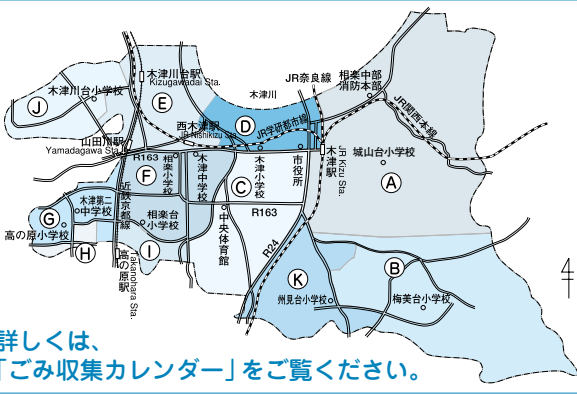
J
木津川台小学校
E
木津川台駅
Kizugawadai Sta.
JR奈良線
相楽中部消防本部
木津川
D
JR学研都市線
JR関西本線
西木津駅
Nishikizu Sta.
山田川駅
Yamadagawa Sta.
R163
木津中学校
木津小学校
市役所
木津駅
JR Kizu Sta.
城山台小学校
A
F
相楽小学校
近鉄京都線
C
G
木津第二中学校
相楽台小学校
中央体育館
R163
高の原小学校
H
I
高の原駅
Takanohara Sta.
R24
K
B
州見台小学校
梅美台小学校

詳しくは、「ごみ収集カレンダー」をご覧ください。